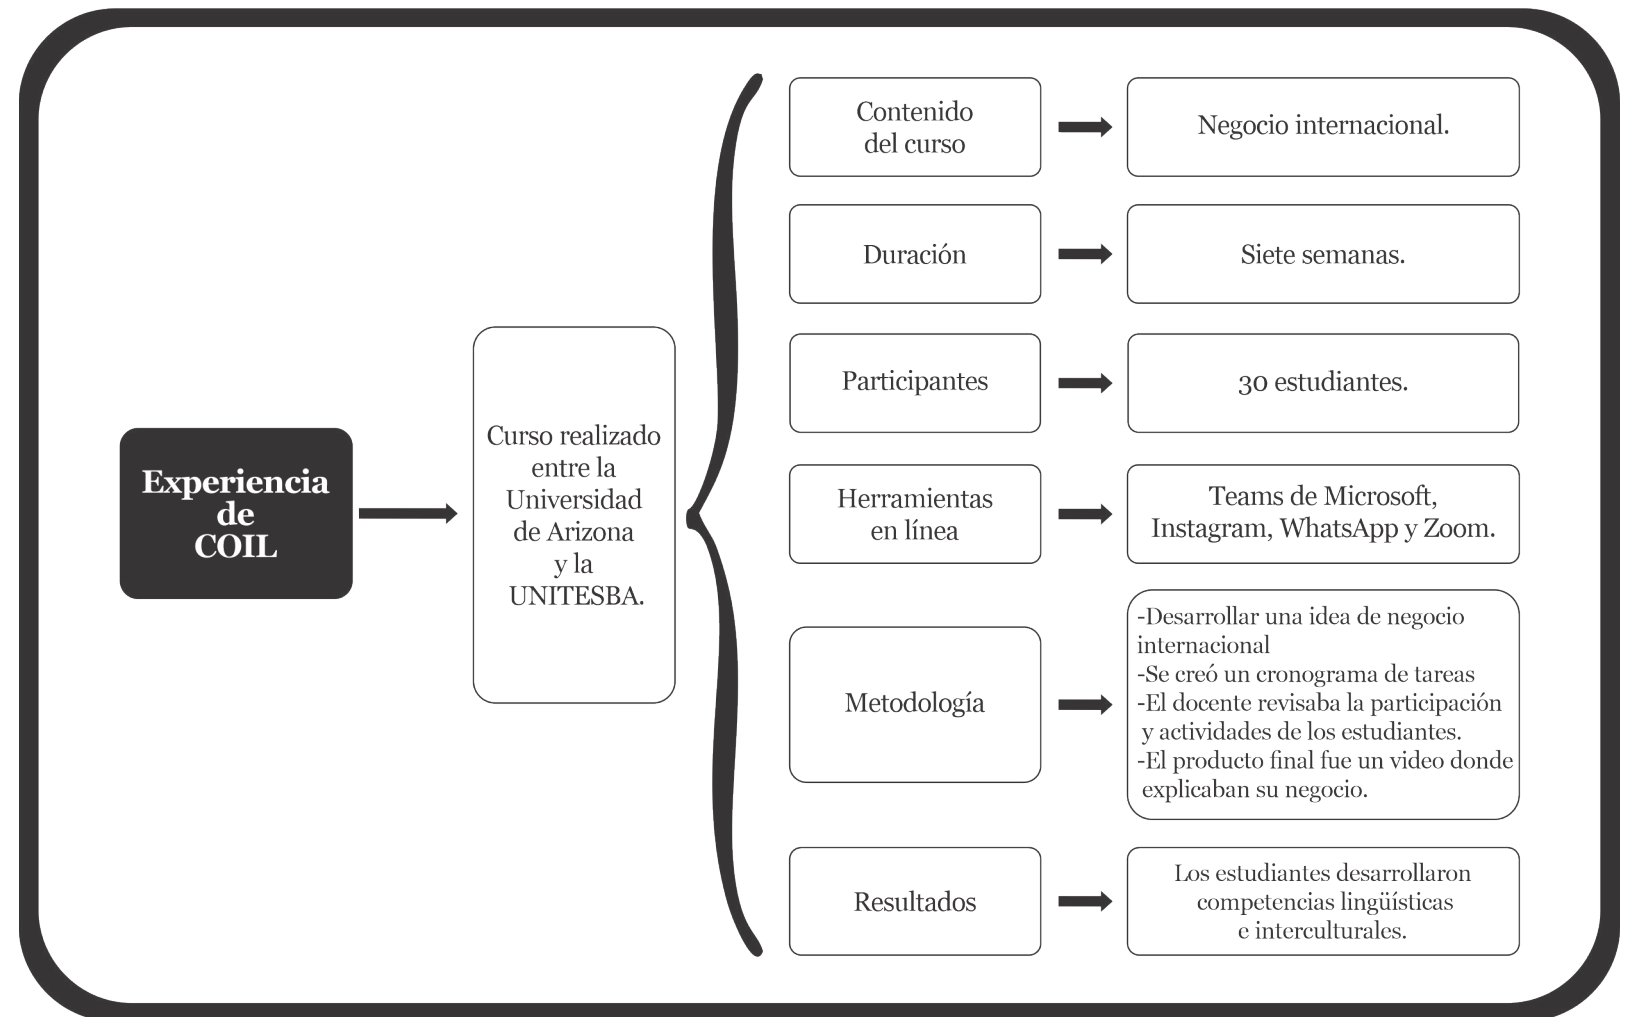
Experiencia de COIL

Curso realizado entre la Universidad de Arizona y la UNITESBA.

Contenido del curso

Negocio internacional.

Duración

Siete semanas.

Participantes

30 estudiantes.

Herramientas en línea

Teams de Microsoft, Instagram, WhatsApp y Zoom.

Metodología

-Desarrollar una idea de negocio internacional
-Se creó un cronograma de tareas
-El docente revisaba la participación y actividades de los estudiantes.
-El producto final fue un video donde explicaban su negocio.

Resultados

Los estudiantes desarrollaron competencias lingüísticas e interculturales.